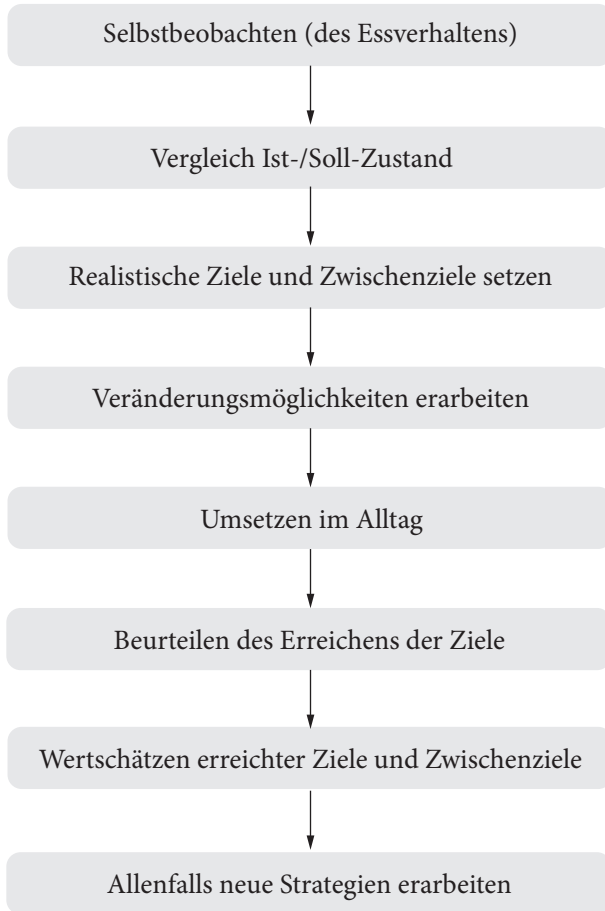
Selbstbeobachten (des Essverhaltens)

Vergleich Ist-/Soll-Zustand

Realistische Ziele und Zwischenziele setzen

Veränderungsmöglichkeiten erarbeiten

Umsetzen im Alltag

Beurteilen des Erreichens der Ziele

Wertschätzen erreichter Ziele und Zwischenziele

Allenfalls neue Strategien erarbeiten